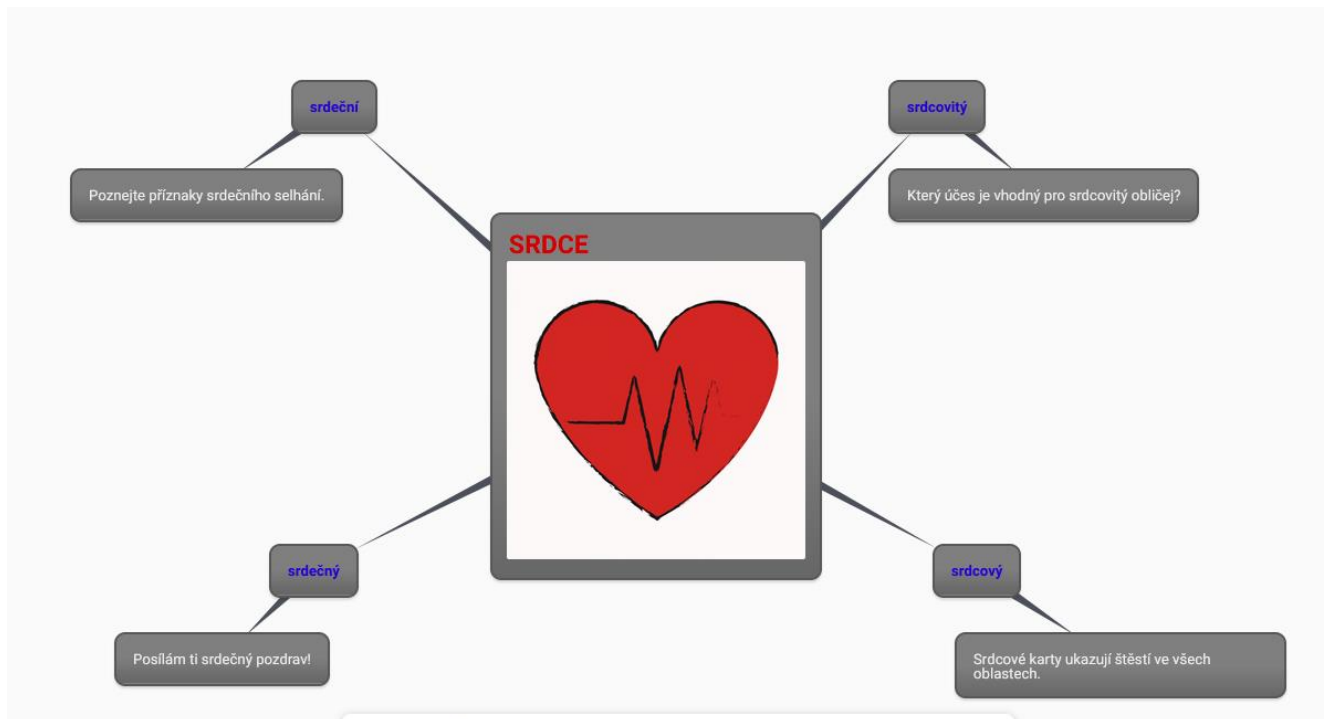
srdeční

Poznejte příznaky srdečního selhání.

srdcovitý

Který účes je vhodný pro srdcovitý obličej?

SRDCE

srdečný

Posílám ti srdečný pozdrav!

srdcový

Srdcové karty ukazují štěstí ve všech oblastech.